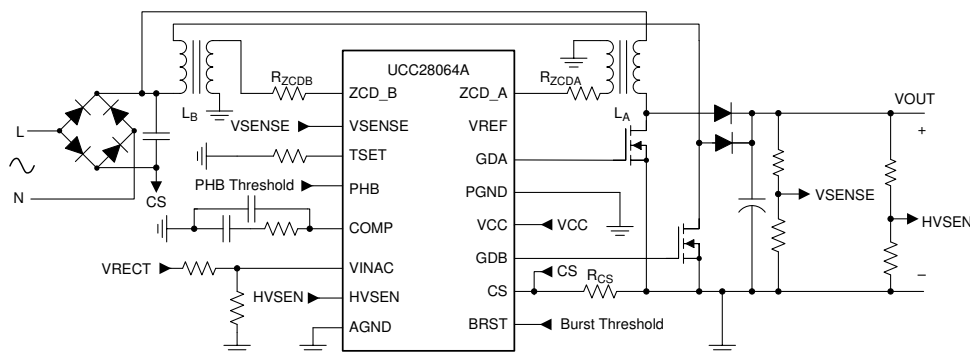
UCC28064A
$R_{ZCDB}$
$R_{ZCDA}$
$L_B$
$L_A$
L
N
CS
ZCD_B
ZCD_A
VOUT
+
VSENSE
VSENSE
VREF
TSET
GDA
PHB Threshold
PHB
PGND
VSENSE
HVSEN
COMP
VCC
VCC
VRECT
VINAC
GDB
CS
$R_{CS}$
HVSEN
HVSEN
CS
–
AGND
BRST
Burst Threshold